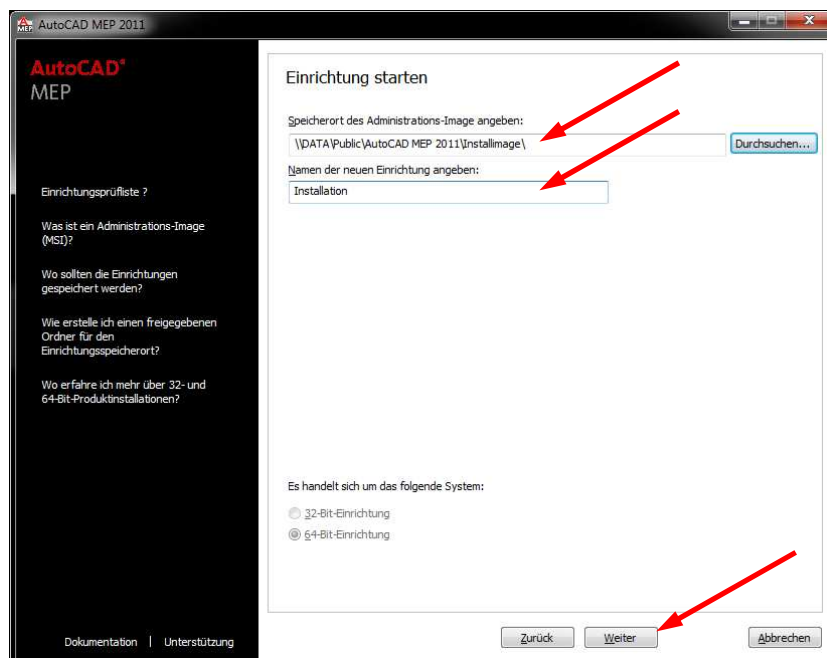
AutoCAD MEP 2011

AutoCAD®
MEP

Einrichtungsprüfliste ?

Was ist ein Administrations-Image (MSI)?

Wo sollten die Einrichtungen gespeichert werden?

Wie erstelle ich einen freigegebenen Ordner für den Einrichtungsspeicherort?

Wo erfahre ich mehr über 32- und 64-Bit-Produktinstallationen?

Dokumentation | Unterstützung

Einrichtung starten

Speicherort des Administrations-Image angeben:

\\DATA\Public\AutoCAD MEP 2011\Installimage\

Durchsuchen...

Namen der neuen Einrichtung angeben:

Installation

Es handelt sich um das folgende System:

32-Bit-Einrichtung

64-Bit-Einrichtung

Zurück

Weiter

Abbrechen